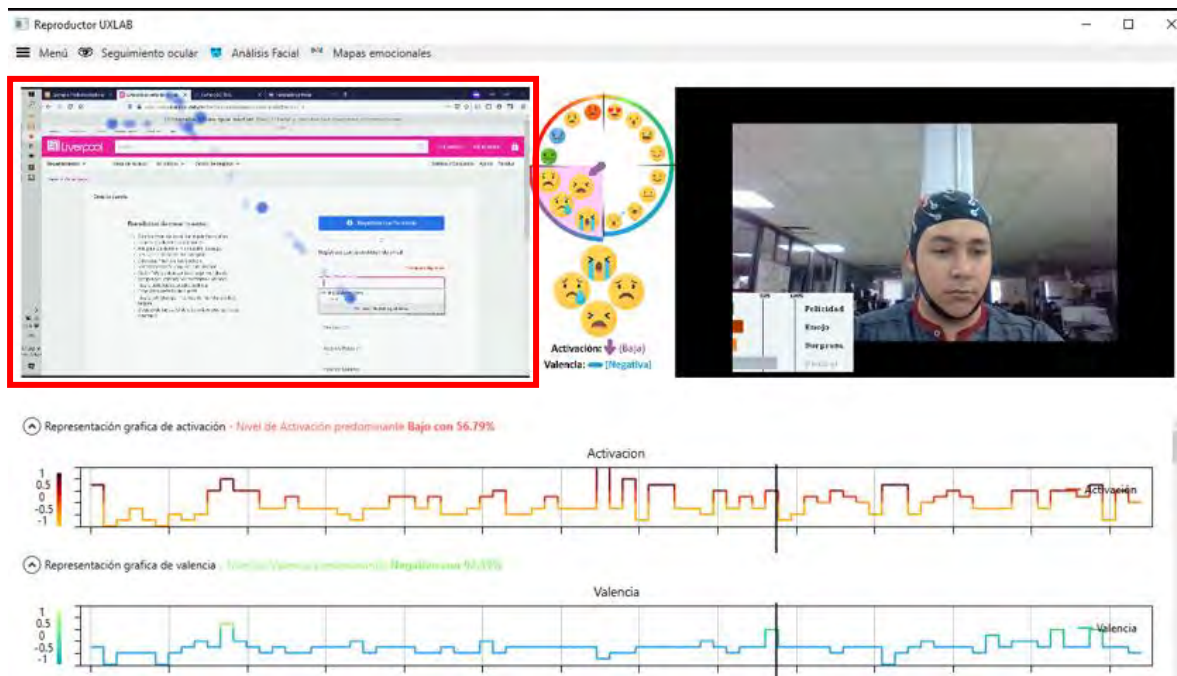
Reproductor UXLAB

Menú Seguimiento ocular Análisis Facial Mapas emocionales

Liverpool

Felicidad
Enojo
Sorpresa

Activación: (Baja)
Valencia: (Negativa)

Representación grafica de activación - Nivel de Activación predominante Bajo con 56.79%

Activacion

1
0.5
0
-0.5
-1

Activación

Representación grafica de valencia - Nivel de Valencia predominante Negativo con 97.55%

Valencia

1
0.5
0
-0.5
-1

Valencia